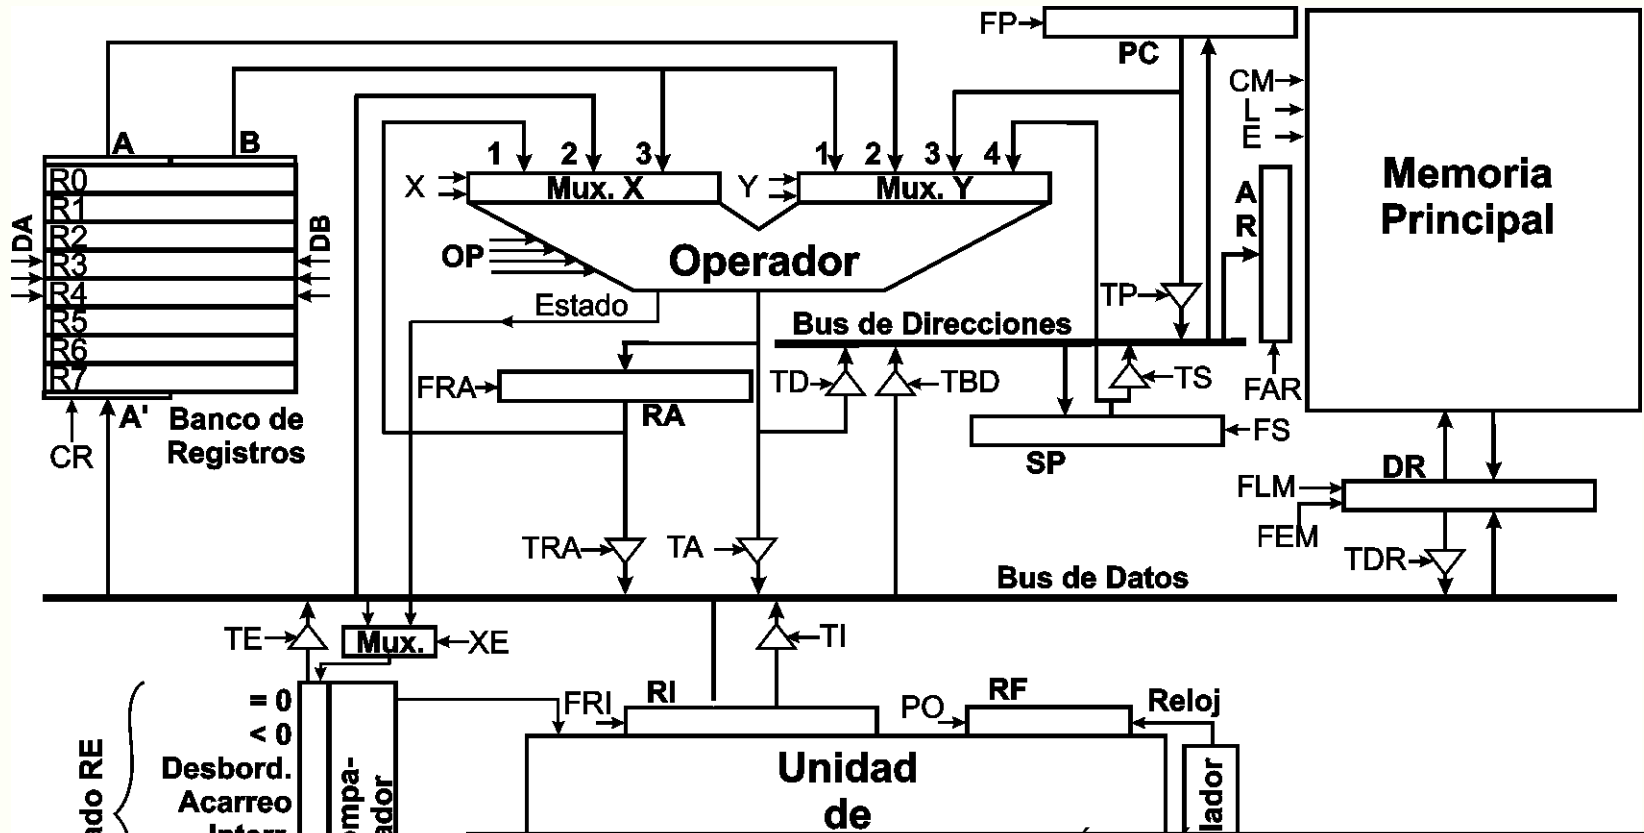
FP
PC
CM
L
E
Memoria Principal
A
B
1 2 3
1 2 3 4
X
Mux. X
Y
Mux. Y
A
R
R0
R1
R2
R3
R4
R5
R6
R7
DA
DB
OP
Operador
Estado
TP
Bus de Direcciones
FRA
RA
TD
TBD
TS
FAR
A'
CR
Banco de Registros
FS
SP
DR
FLM
FEM
TRA
TA
TDR
Bus de Datos
TE
Mux.
XE
TI
= 0
< 0
Desbord.
Acarreo
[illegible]
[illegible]ado RE
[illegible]mpa-
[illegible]ador
FRI
RI
PO
RF
Reloj
Unidad
de
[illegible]lador